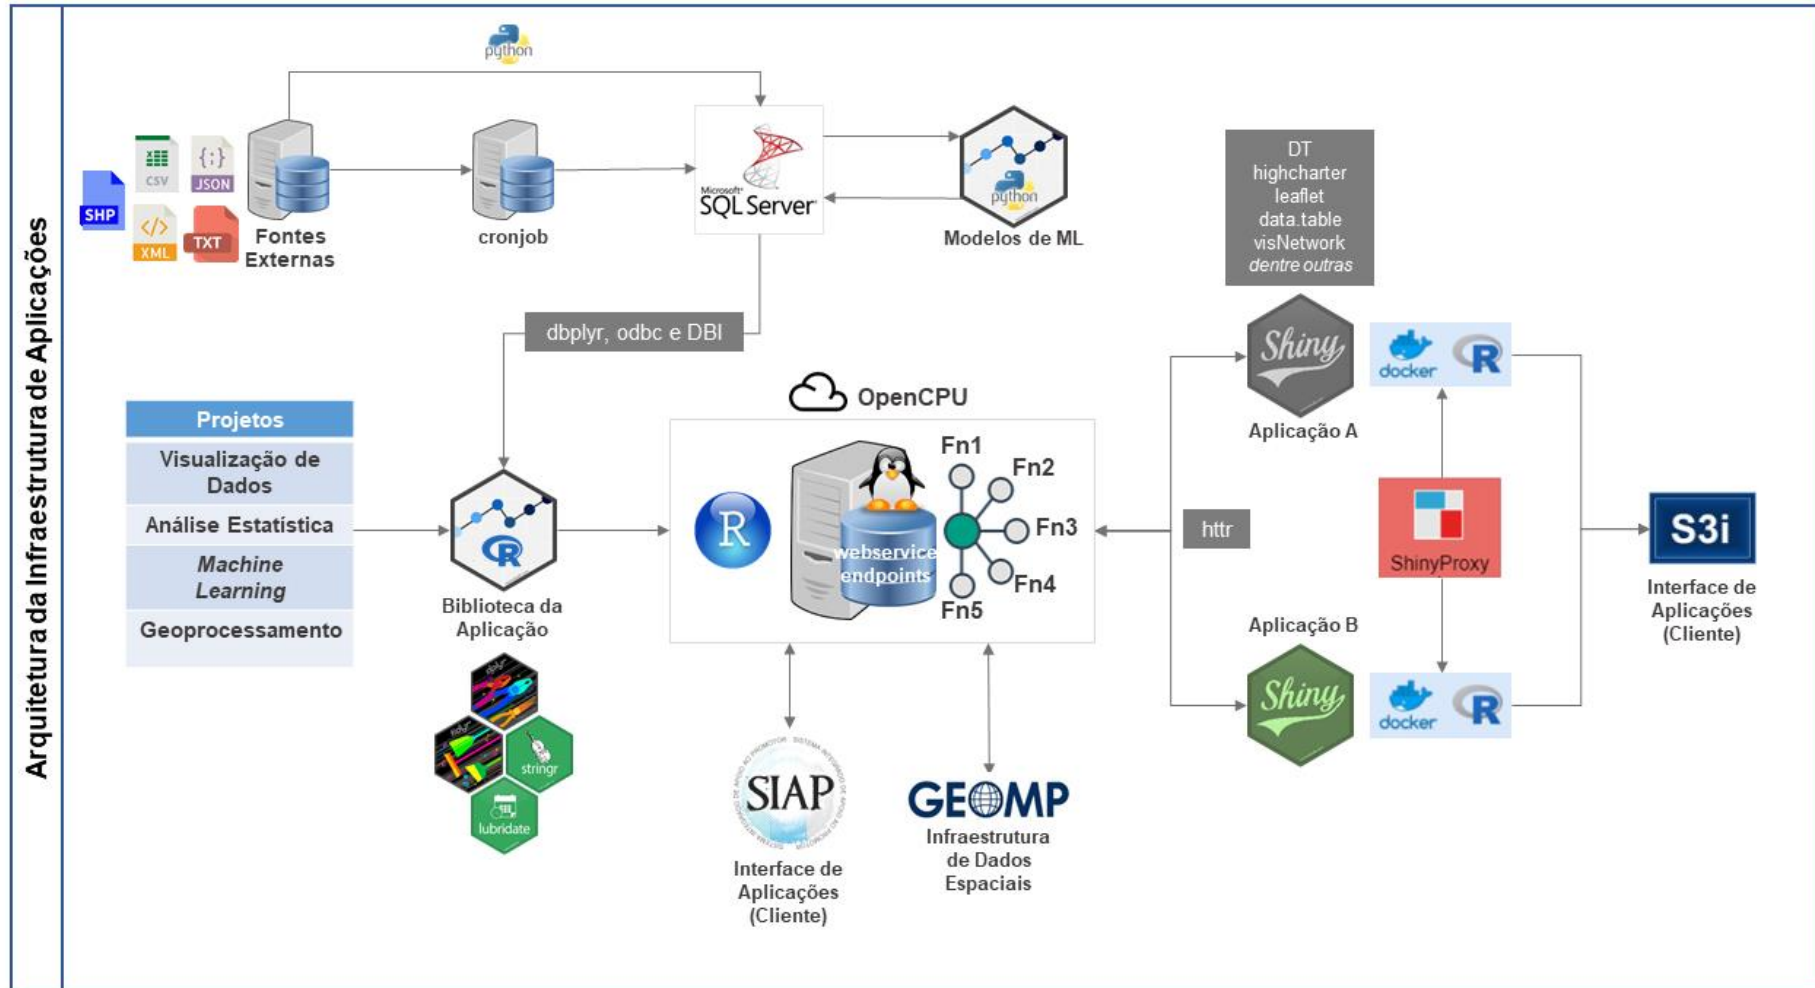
Arquitetura da Infraestrutura de Aplicações

python

CSV
{;}
JSON
SHP
XML
TXT
Fontes Externas

cronjob

Microsoft SQL Server

python
Modelos de ML

DT
highcharter
leaflet
data.table
visNetwork
dentre outras

dbplyr, odbc e DBI

Projetos
Visualização de Dados
Análise Estatística
Machine Learning
Geoprocessamento

R
Biblioteca da Aplicação

dbplyr
stringr
lubridate

OpenCPU
R
webservice endpoints
Fn1
Fn2
Fn3
Fn4
Fn5

httr

Shiny
Aplicação A
docker
R

ShinyProxy

Aplicação B
Shiny
docker
R

S3i
Interface de Aplicações (Cliente)

SIAP
Interface de Aplicações (Cliente)

GEOMP
Infraestrutura de Dados Espaciais